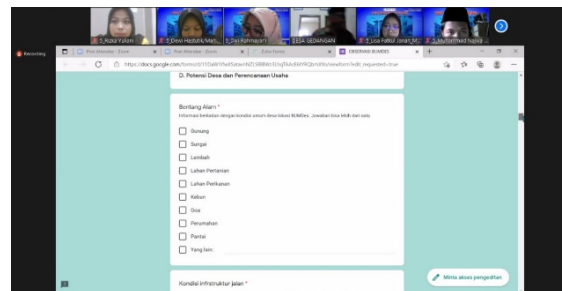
5_Nazar Fallen
5_Dewi Hadistik Man...
5_Dwi Rahmayani
DESA SEDANGAN
5_Lisa Fathul Janah M...
5_Muhammad Naqid...

Recording

D. Potensi Desa dan Perencanaan Usaha

Bentang Alam *
Informasi berkaitan dengan kondisi umum desa lokasi BUMDes. Jawaban bisa lebih dari satu.

Gunung
Sungai
Lembah
Lahan Pertanian
Lahan Perikanan
Kebun
Goa
Perumahan
Pantai
Yang lain:

Kondisi Infrastruktur Jalan *

Minta akses pengeditan